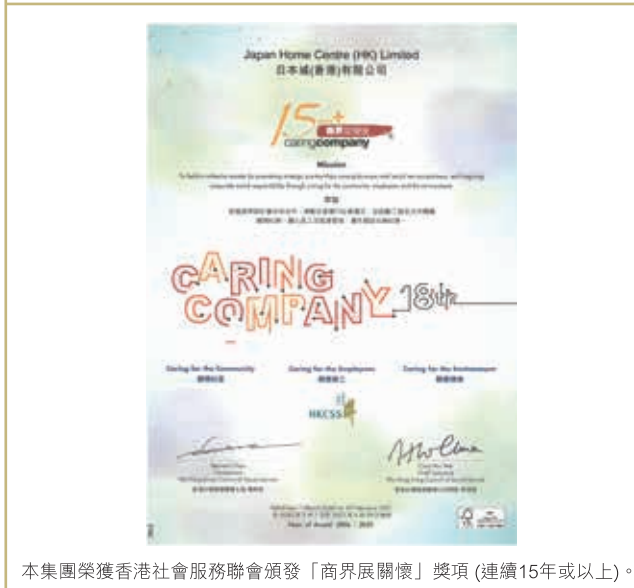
Japan Home Centre (HK) Limited
日本城(香港)有限公司

15 caringcompany

Mission

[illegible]

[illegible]

CARING COMPANY 18th

Caring for the Community
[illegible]

Caring for the Employees
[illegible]

Caring for the Environment
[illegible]

HKCSS

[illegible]

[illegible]

Year of Award 2004 / 2023

本集團榮獲香港社會服務聯會頒發「商界展關懷」獎項 (連續15年或以上)。